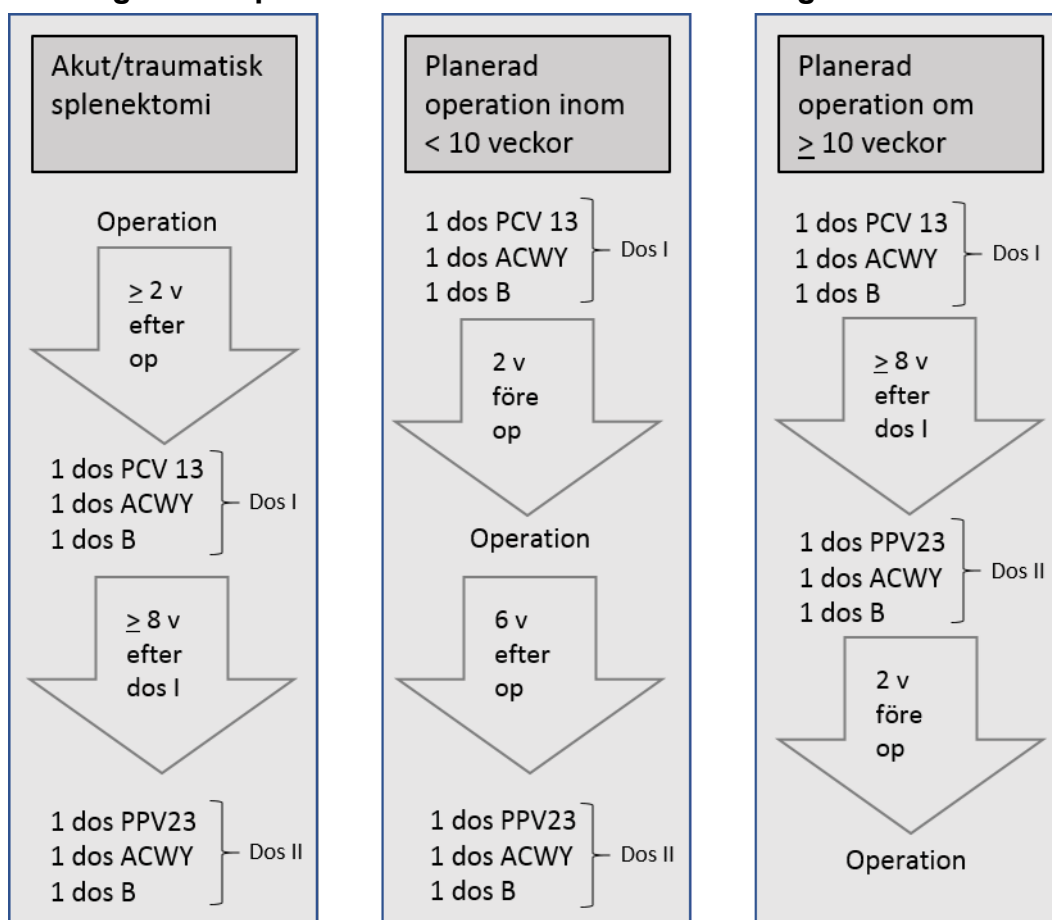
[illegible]

Akut/traumatisk splenektomi

Operation

$\geq$ 2 v efter op

1 dos PCV 13
1 dos ACWY
1 dos B
Dos I

$\geq$ 8 v efter dos I

1 dos PPV23
1 dos ACWY
1 dos B
Dos II

Planerad operation inom < 10 veckor

1 dos PCV 13
1 dos ACWY
1 dos B
Dos I

2 v före op

Operation

6 v efter op

1 dos PPV23
1 dos ACWY
1 dos B
Dos II

Planerad operation om $\geq$ 10 veckor

1 dos PCV 13
1 dos ACWY
1 dos B
Dos I

$\geq$ 8 v efter dos I

1 dos PPV23
1 dos ACWY
1 dos B
Dos II

2 v före op

Operation